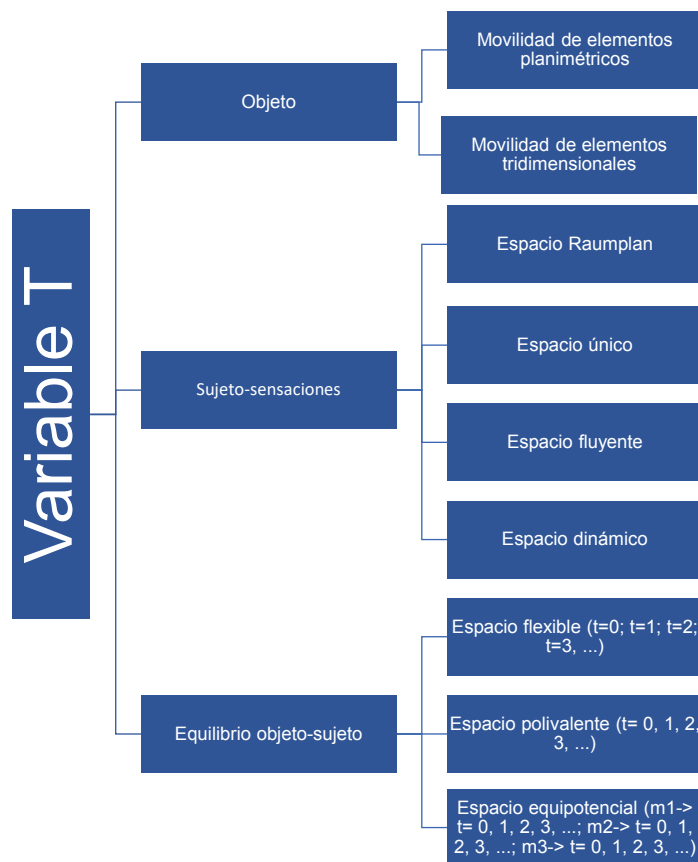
Variable T

Objeto

Movilidad de elementos planimétricos

Movilidad de elementos tridimensionales

Sujeto-sensaciones

Espacio Raumplan

Espacio único

Espacio fluyente

Espacio dinámico

Equilibrio objeto-sujeto

Espacio flexible (t=0; t=1; t=2; t=3, ...)

Espacio polivalente (t= 0, 1, 2, 3, ...)

Espacio equipotencial (m1-> t= 0, 1, 2, 3, ...; m2-> t= 0, 1, 2, 3, ...; m3-> t= 0, 1, 2, 3, ...)